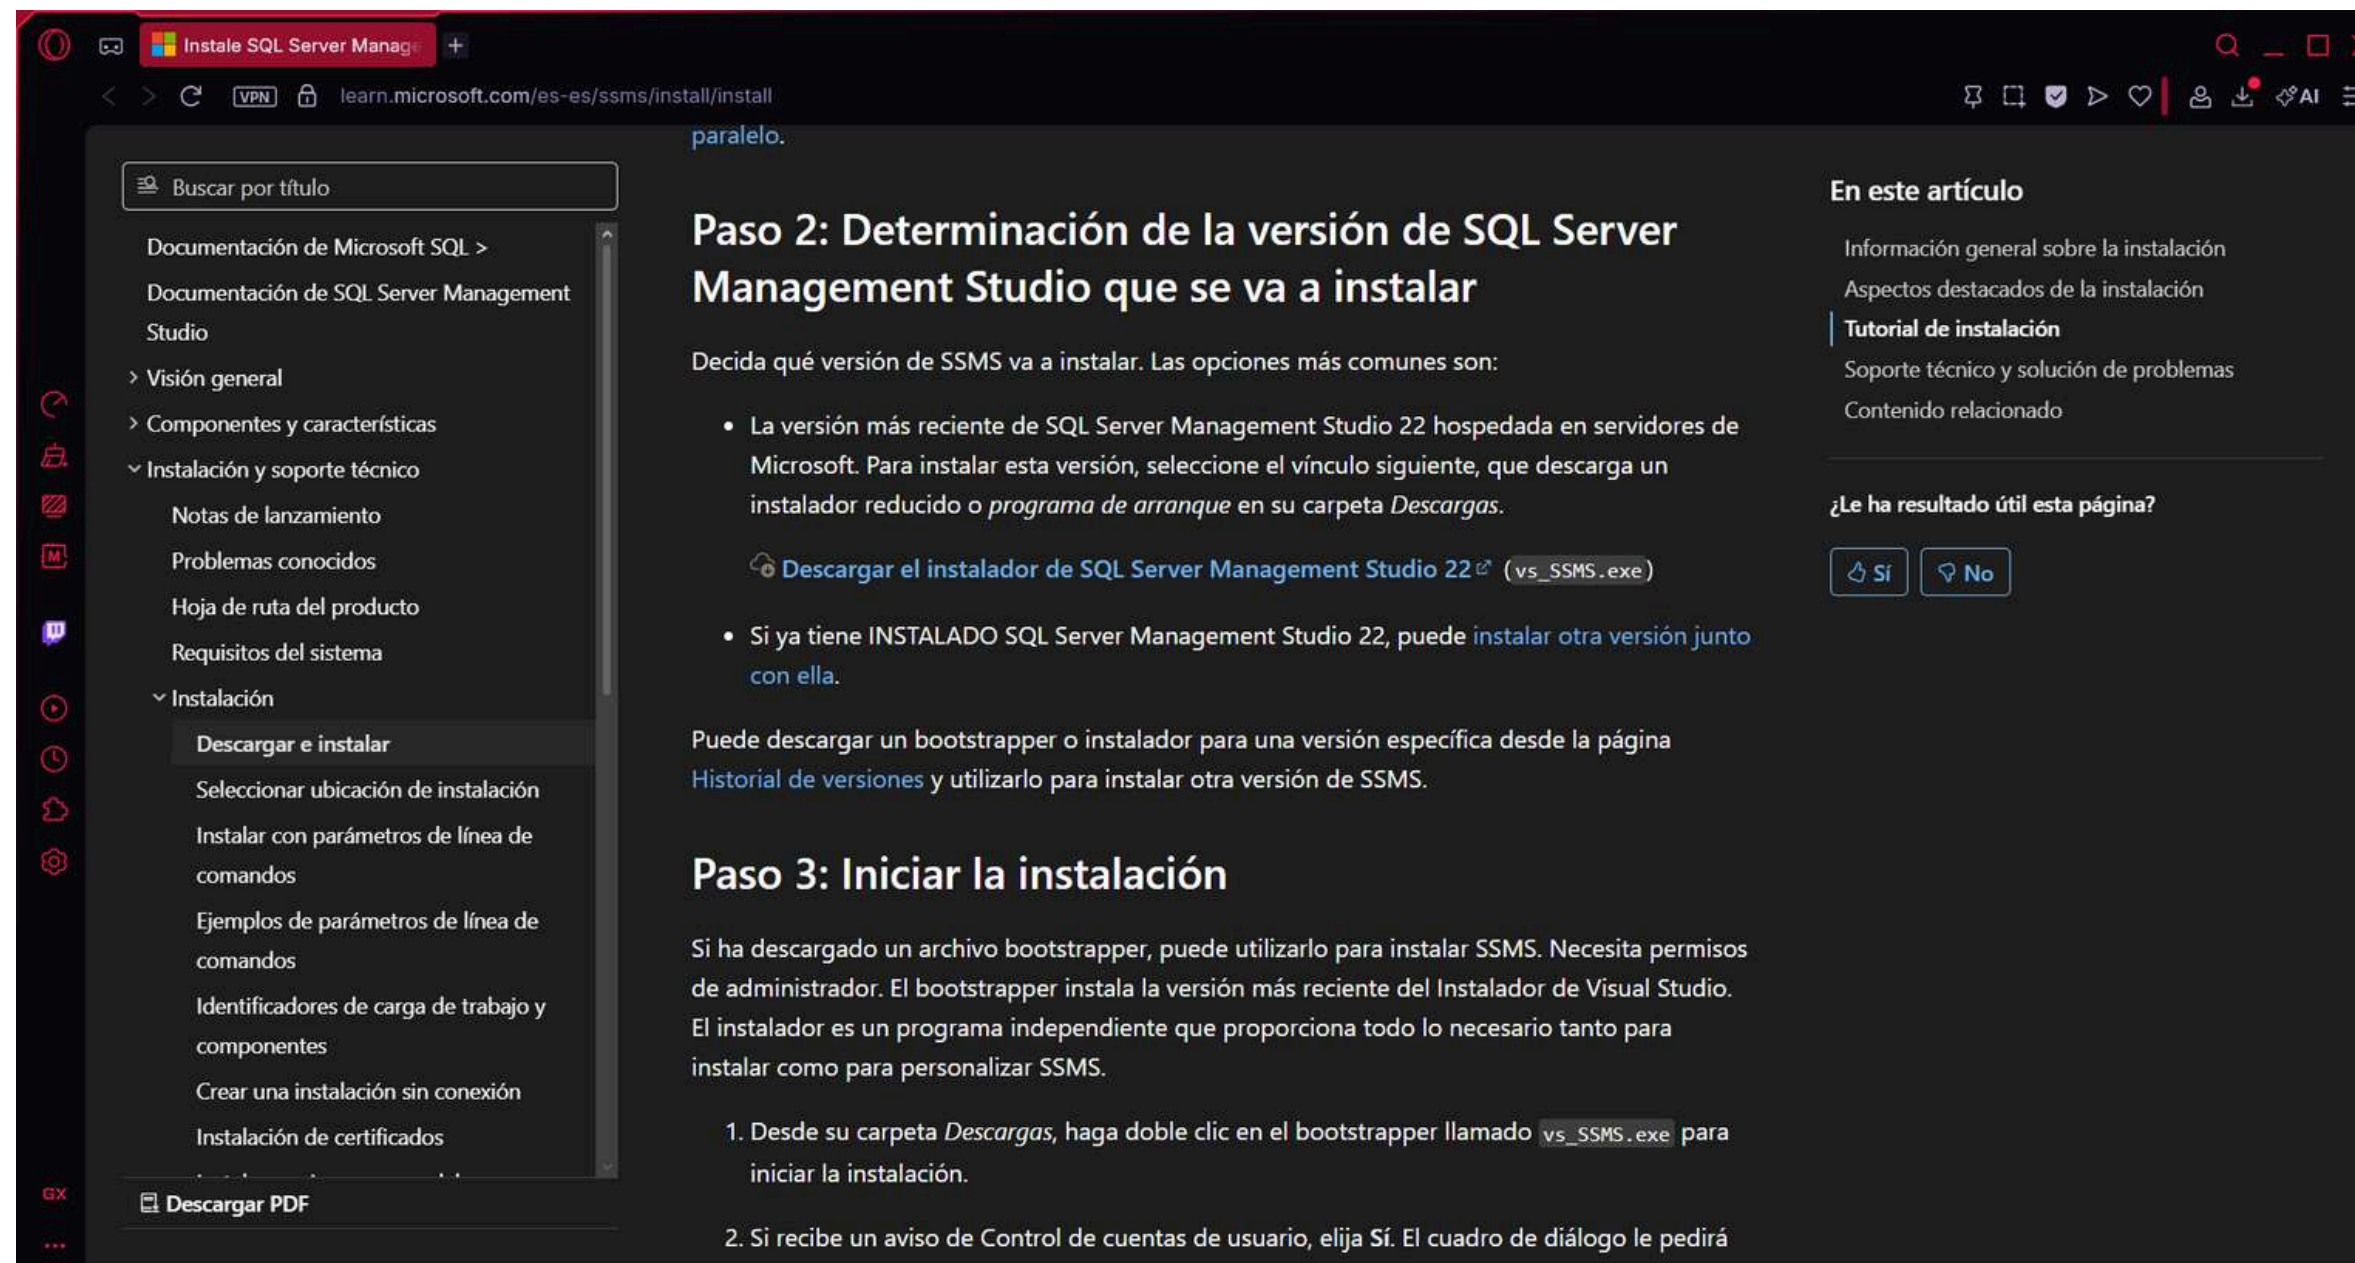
Instale SQL Server Manag

VPN learn.microsoft.com/es-es/ssms/install/install

AI

Buscar por título

Documentación de Microsoft SQL >

Documentación de SQL Server Management Studio

› Visión general

› Componentes y características

˅ Instalación y soporte técnico

Notas de lanzamiento

Problemas conocidos

Hoja de ruta del producto

Requisitos del sistema

˅ Instalación

Descargar e instalar

Seleccionar ubicación de instalación

Instalar con parámetros de línea de comandos

Ejemplos de parámetros de línea de comandos

Identificadores de carga de trabajo y componentes

Crear una instalación sin conexión

Instalación de certificados

Descargar PDF

GX

paralelo.

Paso 2: Determinación de la versión de SQL Server Management Studio que se va a instalar

Decida qué versión de SSMS va a instalar. Las opciones más comunes son:

• La versión más reciente de SQL Server Management Studio 22 hospedada en servidores de Microsoft. Para instalar esta versión, seleccione el vínculo siguiente, que descarga un instalador reducido o *programa de arranque* en su carpeta *Descargas*.

Descargar el instalador de SQL Server Management Studio 22 (vs_SSMS.exe)

• Si ya tiene INSTALADO SQL Server Management Studio 22, puede instalar otra versión junto con ella.

Puede descargar un bootstrapper o instalador para una versión específica desde la página Historial de versiones y utilizarlo para instalar otra versión de SSMS.

Paso 3: Iniciar la instalación

Si ha descargado un archivo bootstrapper, puede utilizarlo para instalar SSMS. Necesita permisos de administrador. El bootstrapper instala la versión más reciente del Instalador de Visual Studio. El instalador es un programa independiente que proporciona todo lo necesario tanto para instalar como para personalizar SSMS.

1. Desde su carpeta *Descargas*, haga doble clic en el bootstrapper llamado vs_SSMS.exe para iniciar la instalación.

2. Si recibe un aviso de Control de cuentas de usuario, elija **Sí**. El cuadro de diálogo le pedirá

En este artículo

Información general sobre la instalación

Aspectos destacados de la instalación

Tutorial de instalación

Soporte técnico y solución de problemas

Contenido relacionado

¿Le ha resultado útil esta página?

Sí

No